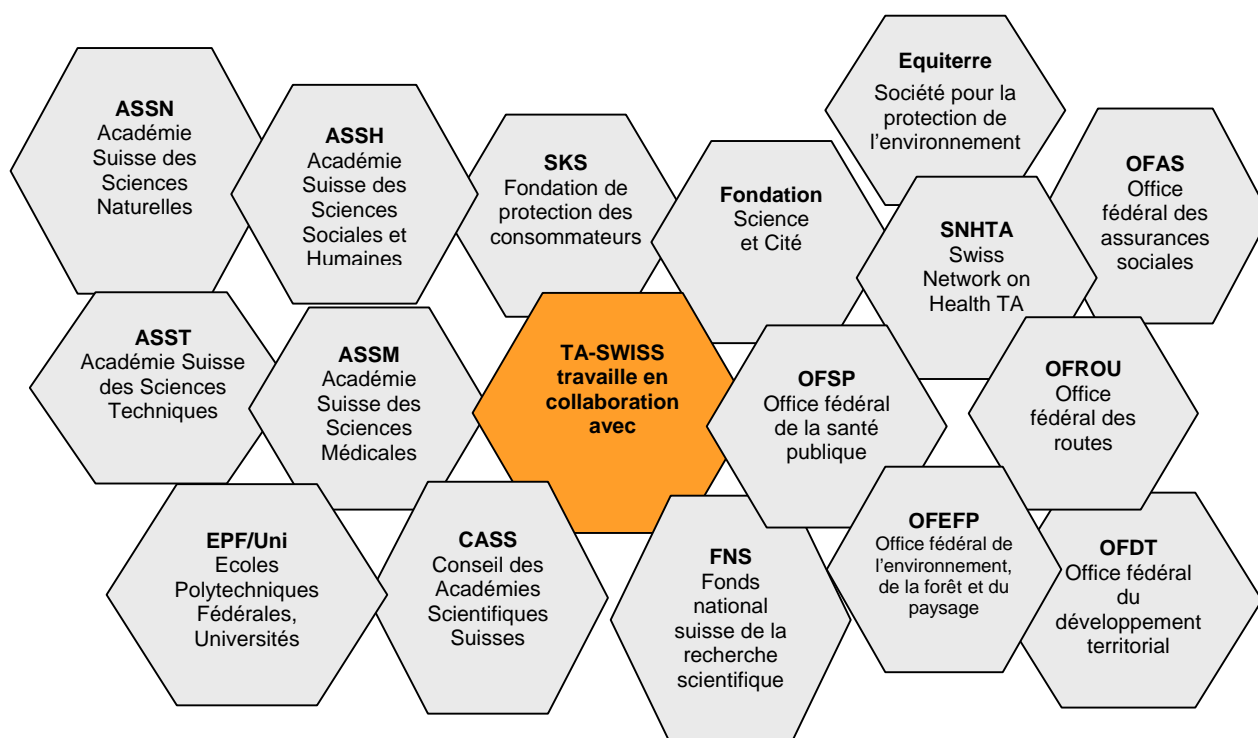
ASSN
Académie Suisse des Sciences Naturelles

ASSH
Académie Suisse des Sciences Sociales et Humaines

SKS
Fondation de protection des consommateurs

Fondation
Science et Cité

Equiterre
Société pour la protection de l'environnement

SNHTA
Swiss Network on Health TA

OFAS
Office fédéral des assurances sociales

ASST
Académie Suisse des Sciences Techniques

ASSM
Académie Suisse des Sciences Médicales

TA-SWISS travaille en collaboration avec

OFSP
Office fédéral de la santé publique

OFROU
Office fédéral des routes

EPF/Uni
Ecoles Polytechniques Fédérales, Universités

CASS
Conseil des Académies Scientifiques Suisses

FNS
Fonds national suisse de la recherche scientifique

OFEFP
Office fédéral de l'environnement, de la forêt et du paysage

OFDT
Office fédéral du développement territorial